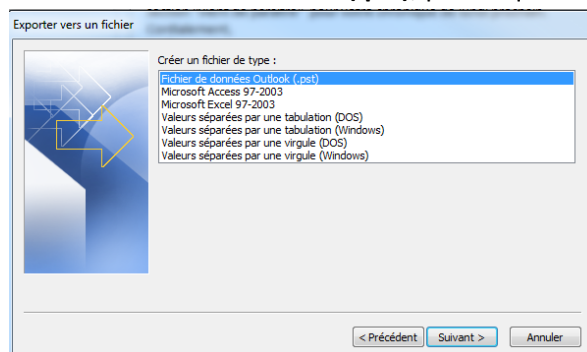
Exporter vers un fichier

Créer un fichier de type :

Fichier de données Outlook (.pst)
Microsoft Access 97-2003
Microsoft Excel 97-2003
Valeurs séparées par une tabulation (DOS)
Valeurs séparées par une tabulation (Windows)
Valeurs séparées par une virgule (DOS)
Valeurs séparées par une virgule (Windows)

< Précédent
Suivant >
Annuler